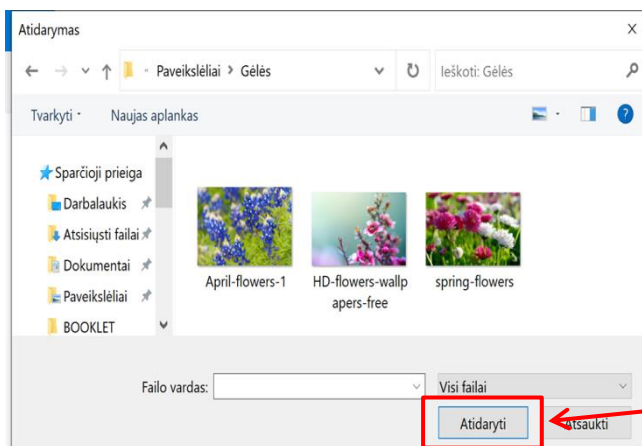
Atidarymas
X
« Paveikslėliai > Gėlės
Ieškoti: Gėlės
Tvarkyti
Naujas aplankas
Sparčioji prieiga
Darbalaukis
Atsisiųsti failai
Dokumentai
Paveikslėliai
BOOKLET
April-flowers-1
HD-flowers-wallpapers-free
spring-flowers
Failo vardas:
Visi failai
Atidaryti
Atšaukti